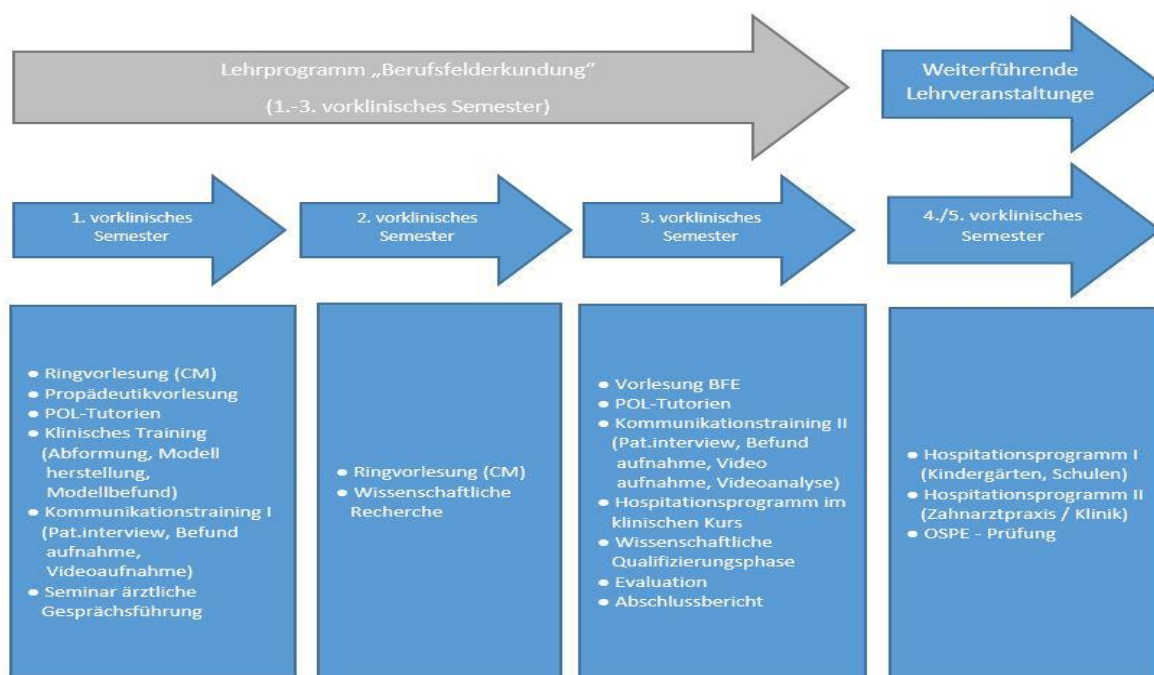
Lehrprogramm „Berufsfelderkundung"
(1.-3. vorklinisches Semester)

Weiterführende Lehrveranstaltunge

1. vorklinisches Semester

2. vorklinisches Semester

3. vorklinisches Semester

4./5. vorklinisches Semester

- Ringvorlesung (CM)
- Propädeutikvorlesung
- POL-Tutorien
- Klinisches Training (Abformung, Modell herstellung, Modellbefund)
- Kommunikationstraining I (Pat.interview, Befund aufnahme, Videoaufnahme)
- Seminar ärztliche Gesprächsführung

- Ringvorlesung (CM)
- Wissenschaftliche Recherche

- Vorlesung BFE
- POL-Tutorien
- Kommunikationstraining II (Pat.interview, Befund aufnahme, Video aufnahme, Videoanalyse)
- Hospitationsprogramm im klinischen Kurs
- Wissenschaftliche Qualifizierungsphase
- Evaluation
- Abschlussbericht

- Hospitationsprogramm I (Kindergärten, Schulen)
- Hospitationsprogramm II (Zahnarztpraxis / Klinik)
- OSPE - Prüfung